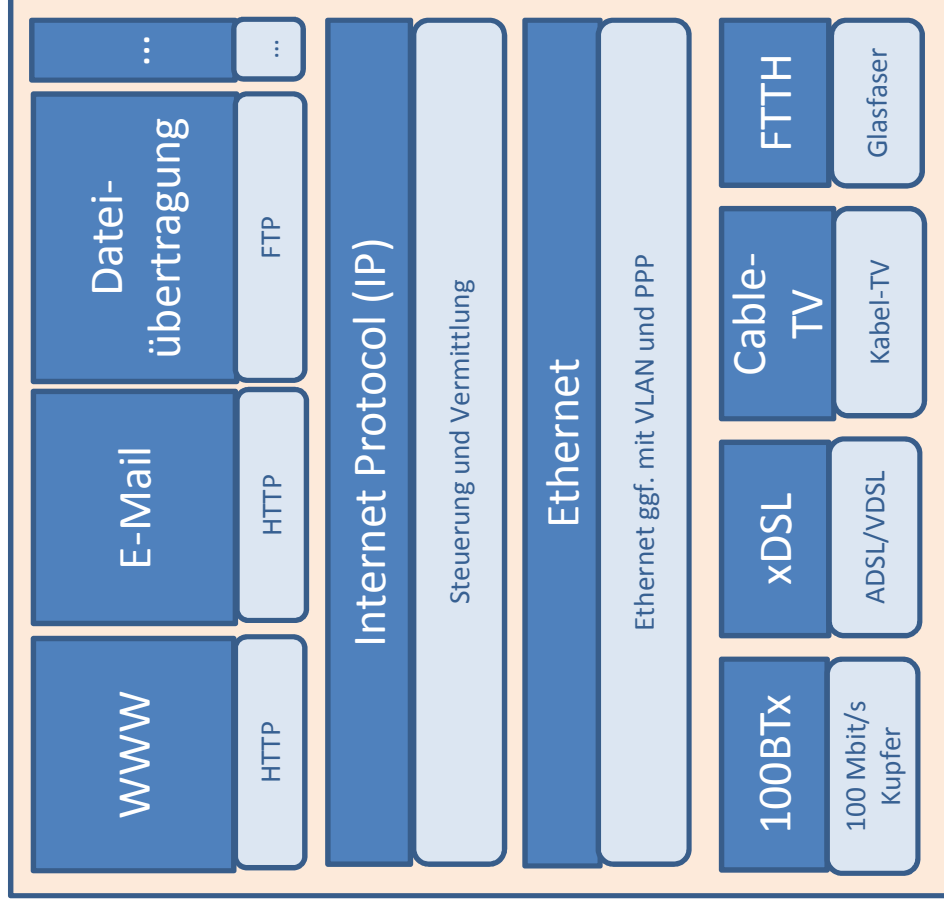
...
...
Dateiübertragung
FTP
E-Mail
HTTP
WWW
HTTP
Internet Protocol (IP)
Steuerung und Vermittlung
Ethernet
Ethernet ggf. mit VLAN und PPP
FTTH
Glasfaser
Cable-TV
Kabel-TV
xDSL
ADSL/VDSL
100BTx
100 Mbit/s Kupfer